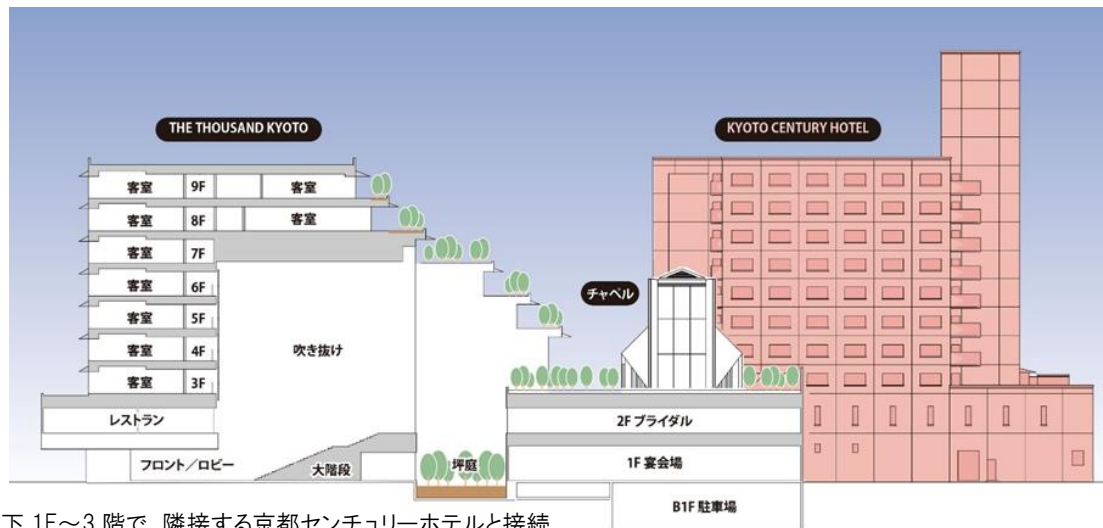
THE THOUSAND KYOTO

KYOTO CENTURY HOTEL

客室 9F 客室

客室 8F 客室

客室 7F

客室 6F

客室 5F

客室 4F

客室 3F

吹き抜け

チャペル

レストラン

フロント／ロビー

大階段

坪庭

2F ブライダル

1F 宴会場

B1F 駐車場

下 1F〜3 階で、隣接する京都センチュリーホテルと接続